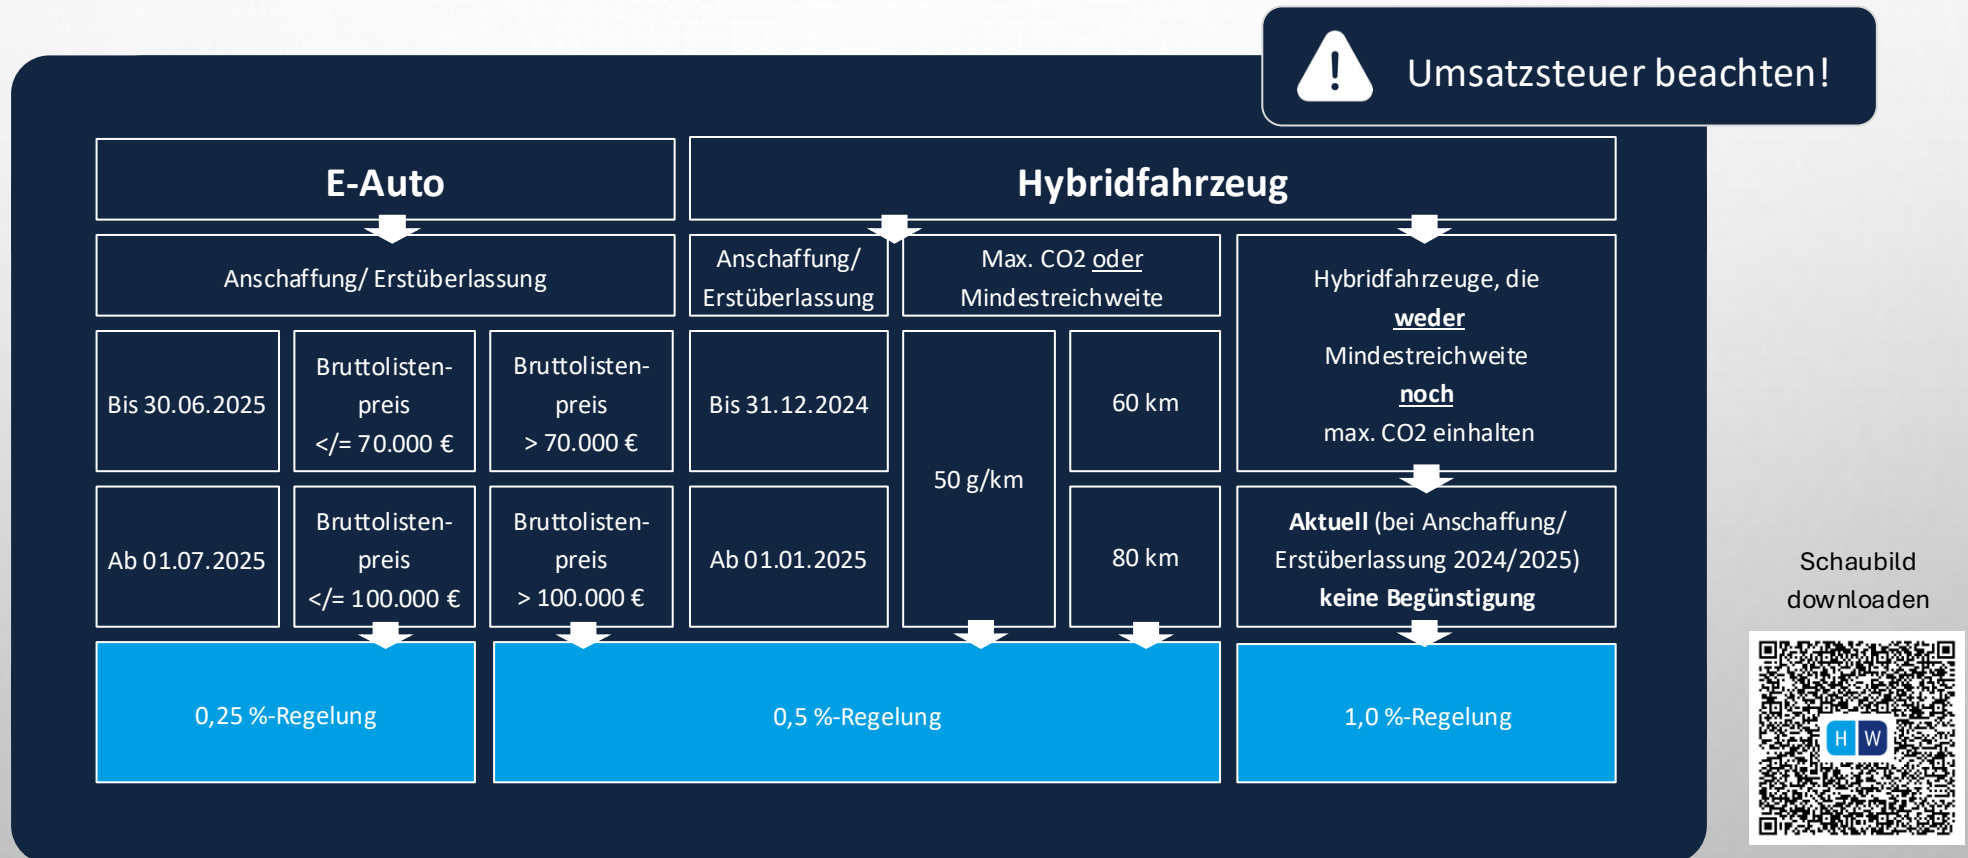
Umsatzsteuer beachten!

E-Auto

Hybridfahrzeug

Anschaffung/ Erstüberlassung

Anschaffung/ Erstüberlassung

Max. CO2 oder Mindestreichweite

Hybridfahrzeuge, die weder Mindestreichweite noch max. CO2 einhalten

Bis 30.06.2025

Bruttolistenpreis </= 70.000 €

Bruttolistenpreis > 70.000 €

Bis 31.12.2024

50 g/km

60 km

Ab 01.07.2025

Bruttolistenpreis </= 100.000 €

Bruttolistenpreis > 100.000 €

Ab 01.01.2025

80 km

**Aktuell** (bei Anschaffung/ Erstüberlassung 2024/2025) **keine Begünstigung**

0,25 %-Regelung

0,5 %-Regelung

1,0 %-Regelung

Schaubild downloaden

H W